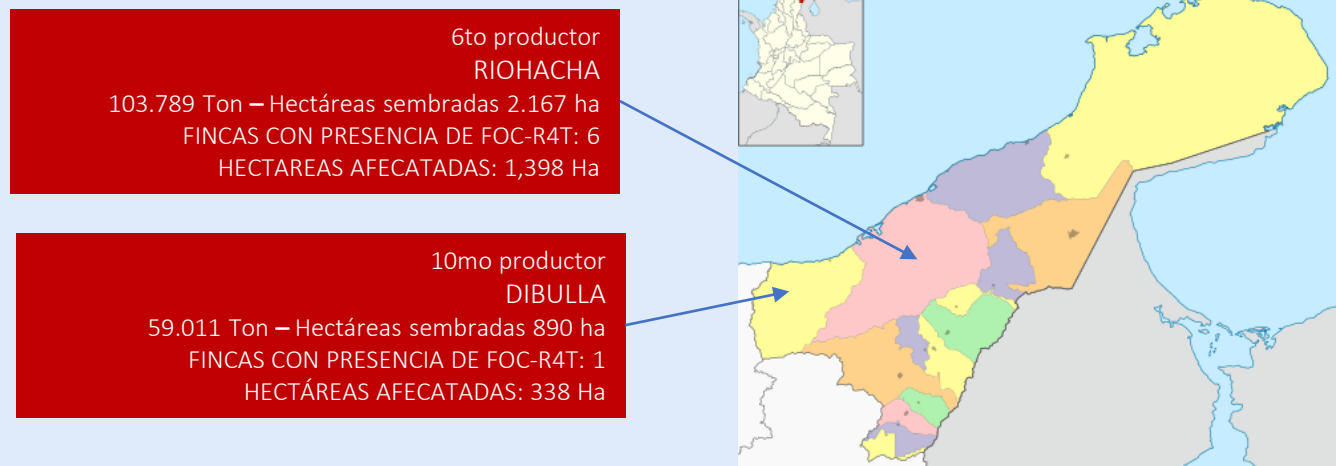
6to productor
RIOHACHA
103.789 Ton – Hectáreas sembradas 2.167 ha
FINCAS CON PRESENCIA DE FOC-R4T: 6
HECTAREAS AFECATADAS: 1,398 Ha

10mo productor
DIBULLA
59.011 Ton – Hectáreas sembradas 890 ha
FINCAS CON PRESENCIA DE FOC-R4T: 1
HECTÁREAS AFECATADAS: 338 Ha